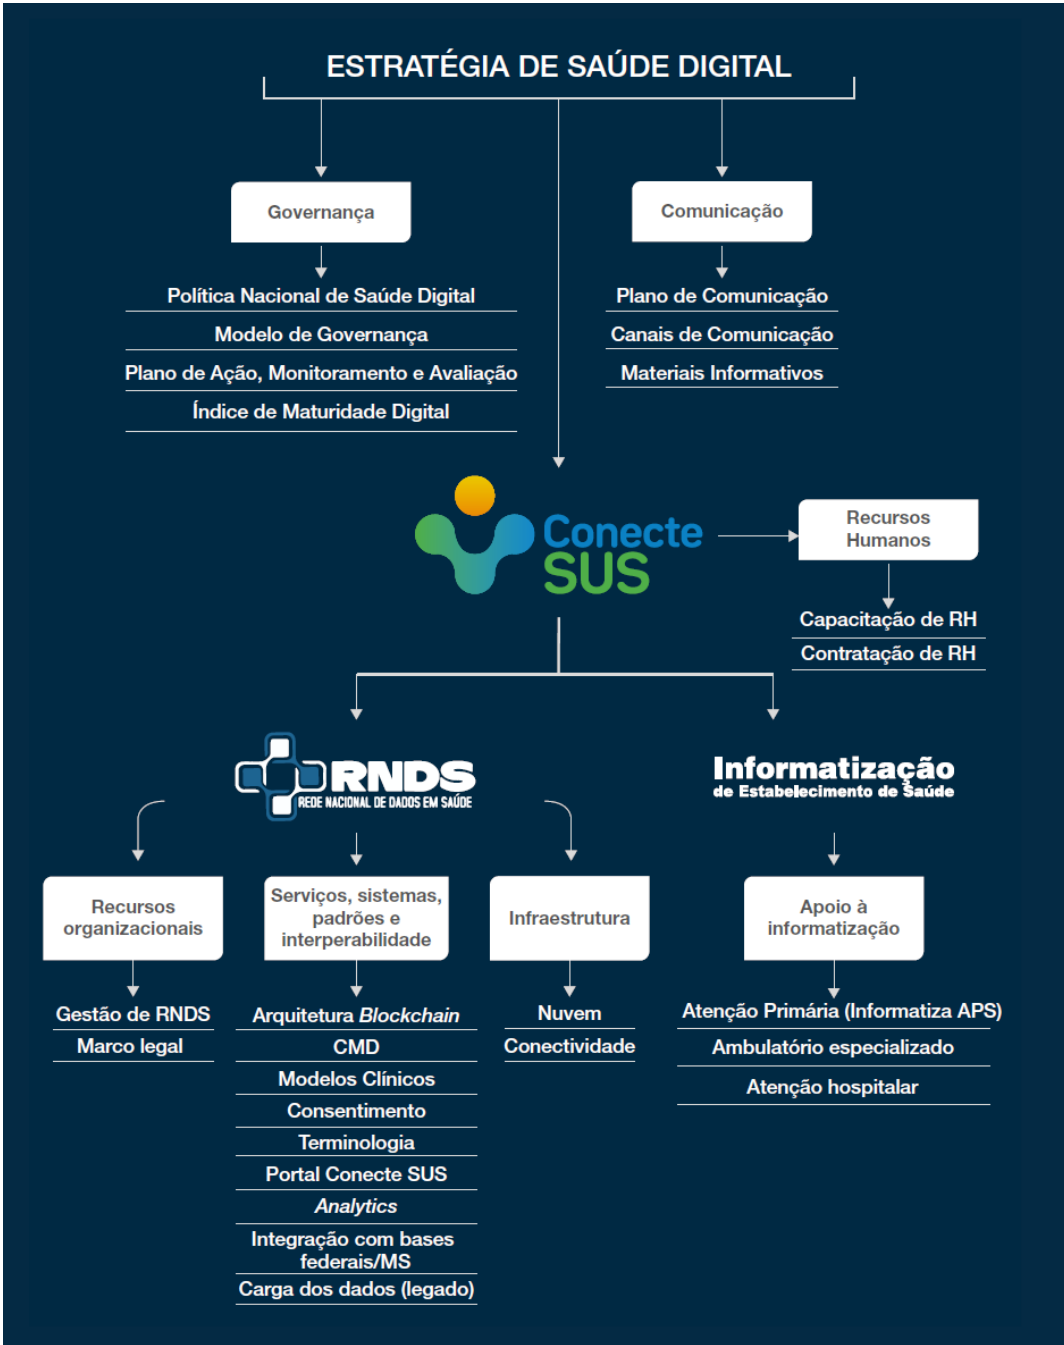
ESTRATÉGIA DE SAÚDE DIGITAL

Governança

Política Nacional de Saúde Digital
Modelo de Governança
Plano de Ação, Monitoramento e Avaliação
Índice de Maturidade Digital

Comunicação

Plano de Comunicação
Canais de Comunicação
Materiais Informativos

Conecte SUS

Recursos Humanos

Capacitação de RH
Contratação de RH

RNDS
REDE NACIONAL DE DADOS EM SAÚDE

Informatização
de Estabelecimento de Saúde

Recursos organizacionais

Gestão de RNDS
Marco legal

Serviços, sistemas, padrões e interperabilidade

Arquitetura *Blockchain*
CMD
Modelos Clínicos
Consentimento
Terminologia
Portal Conecte SUS
*Analytics*
Integração com bases federais/MS
Carga dos dados (legado)

Infraestrutura

Nuvem
Conectividade

Apoio à informatização

Atenção Primária (Informatiza APS)
Ambulatório especializado
Atenção hospitalar